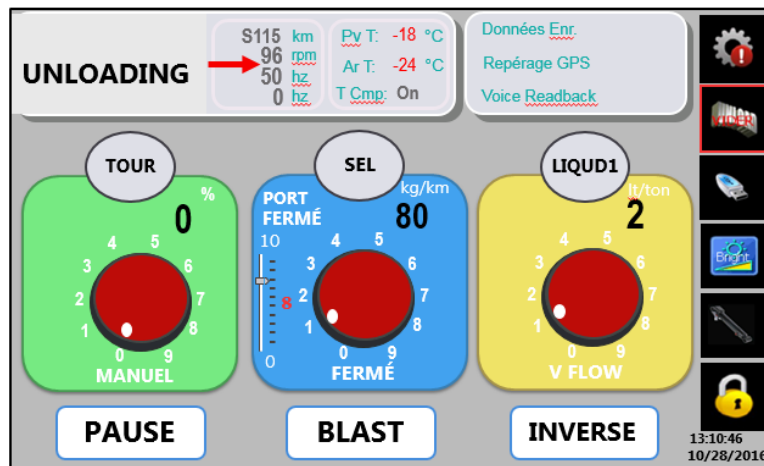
UNLOADING

S115 km
96 rpm
50 hz
0 hz

Pv T: -18 °C
Ar T: -24 °C
T Cmp: On

Données Enr.
Repérage GPS
Voice Readback

VIDER

Bright

TOUR
%
0
4 5
3 6
2 7
1 8
0 9
MANUEL

SEL
PORT FERMÉ
kg/km
80
10
4 5
3 6
8
2 7
1 8
0 9
0
FERMÉ

LIQUD1
lt/ton
2
4 5
3 6
2 7
1 8
0 9
V FLOW

PAUSE
BLAST
INVERSE

13:10:46
10/28/2016